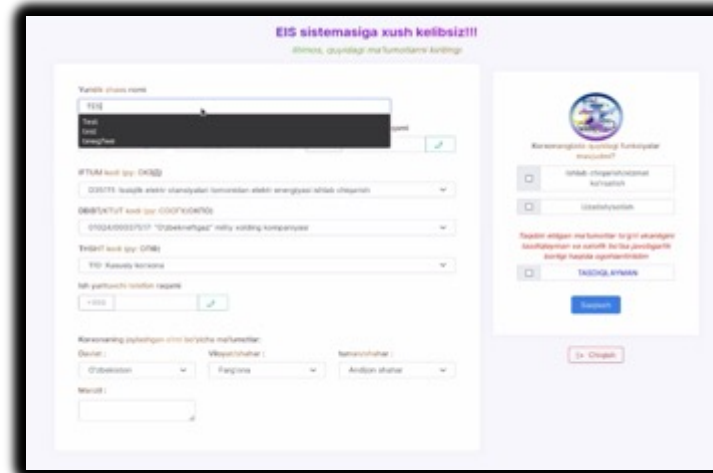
EIS sistemasiga xush kelibsiz!!!

Iltimos, quyidagi ma'lumotlarni kiriting

Yuridik shaxs nomi

TES

Test
test
tanegTest

IFTUM kodi (qy. OKED)

D35111: Issiqlik elektr stansiyalari tomonidan elektr energiyasi ishlab chiqarish

DBIBT/KTUT kodi (qy. СООГУ/OKPO)

07024/00557517 "O'zbekneftgaz" milliy xolding kompaniyasi

THSHT kodi (qy. OПФ)

110: Xususiy korxona

Ish yurituvchi telefon raqami

+998

Korxonaning joylashgan o'rni bo'yicha ma'lumotlar:

Davlat :

O'zbekiston

Viloyat/shahar :

Farg'ona

Tuman/shahar :

Andijon shahar

Manzil :

Korxonangizda quyidagi funksiyalar mavjudmi?

Ishlab chiqarish/xizmat ko'rsatish

Iste'molchi

Taqdim etilgan ma'lumotlar to'g'ri ekanligini tasdiqlayman va ushbu bo'yicha javobgarlik borligi haqida ogohlantirildim

TASDIQLAYMAN

Saqlash

Chiqish